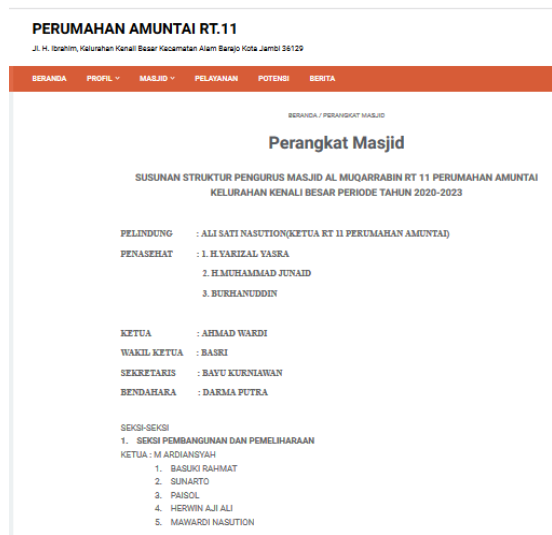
PERUMAHAN AMUNTAI RT.11

Jl. H. Ibrahim, Kelurahan Kenali Besar Kecamatan Alam Barajo Kota Jambi 36129

BERANDA PROFIL MASJID PELAYANAN POTENSI BERITA

BERANDA / PERANGKAT MASJID

Perangkat Masjid

SUSUNAN STRUKTUR PENGURUS MASJID AL MUQARRABIN RT 11 PERUMAHAN AMUNTAI KELURAHAN KENALI BESAR PERIODE TAHUN 2020-2023

PELINDUNG : ALI SATI NASUTION(KETUA RT 11 PERUMAHAN AMUNTAI)

PENASEHAT : 1. H.YARIZAL YASRA

2. H.MUHAMMAD JUNAID

3. BURHANUDDIN

KETUA : AHMAD WARDI

WAKIL KETUA : BASRI

SEKRETARIS : BAYU KURNIAWAN

BENDAHARA : DARMA PUTRA

SEKSI-SEKSI

1. SEKSI PEMBANGUNAN DAN PEMELIHARAAN

KETUA : M ARDIANSYAH

1. BASUKI RAHMAT
2. SUNARTO
3. PAISOL
4. HERWIN AJI ALI
5. MAWARDI NASUTION